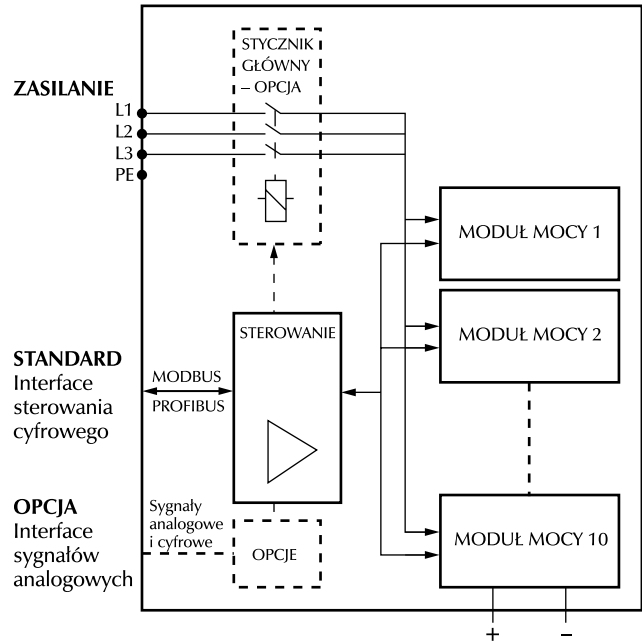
ZASILANIE
L1
L2
L3
PE

STYCZNIK GŁÓWNY – OPCJA

MODUŁ MOCY 1

MODUŁ MOCY 2

STANDARD
Interface sterowania cyfrowego

MODBUS
PROFIBUS

STEROWANIE

OPCJA
Interface sygnałów analogowych

Sygnały analogowe i cyfrowe

OPCJE

MODUŁ MOCY 10

+
–